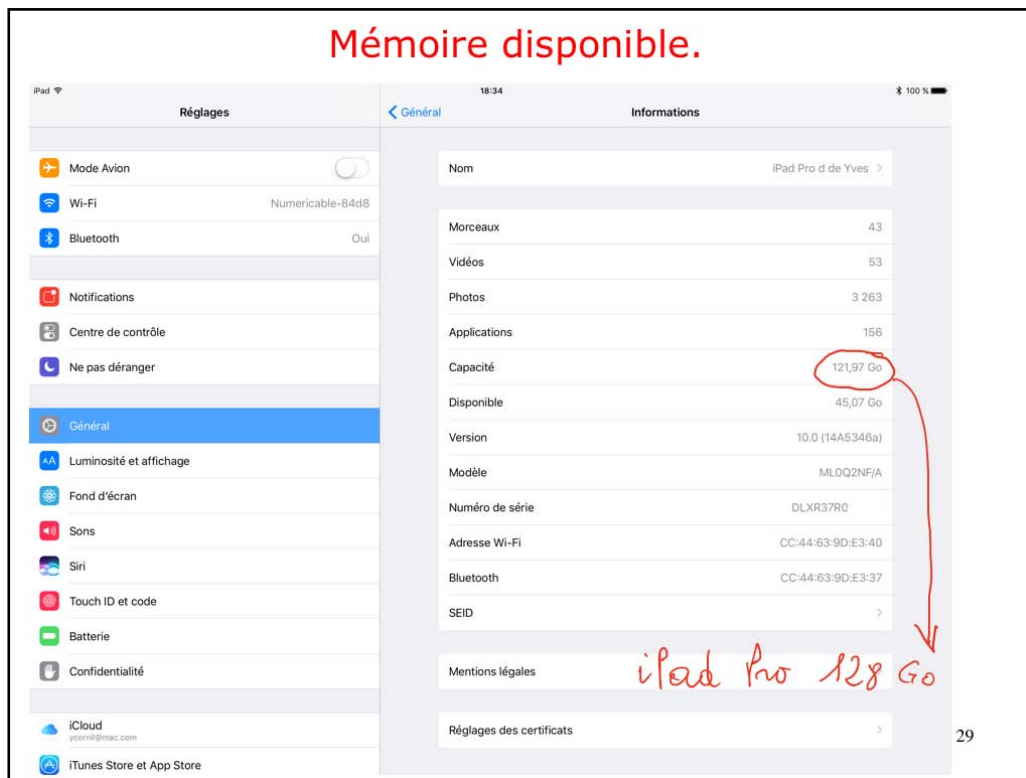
Mémoire disponible.

iPad
18:34
100 %

Réglages

Mode Avion
Wi-Fi Numericable-84d8
Bluetooth Oui

Notifications
Centre de contrôle
Ne pas déranger

Général
Luminosité et affichage
Fond d'écran
Sons
Siri
Touch ID et code
Batterie
Confidentialité

iCloud
ycornil@mac.com
iTunes Store et App Store

Général
Informations

Nom iPad Pro d de Yves

Morceaux 43
Vidéos 53
Photos 3 263
Applications 156
Capacité 121,97 Go
Disponible 45,07 Go
Version 10.0 (14A5346a)
Modèle ML0Q2NF/A
Numéro de série DLXR37R0
Adresse Wi-Fi CC:44:63:9D:E3:40
Bluetooth CC:44:63:9D:E3:37
SEID

Mentions légales

iPad Pro 128 Go

Réglages des certificats

29